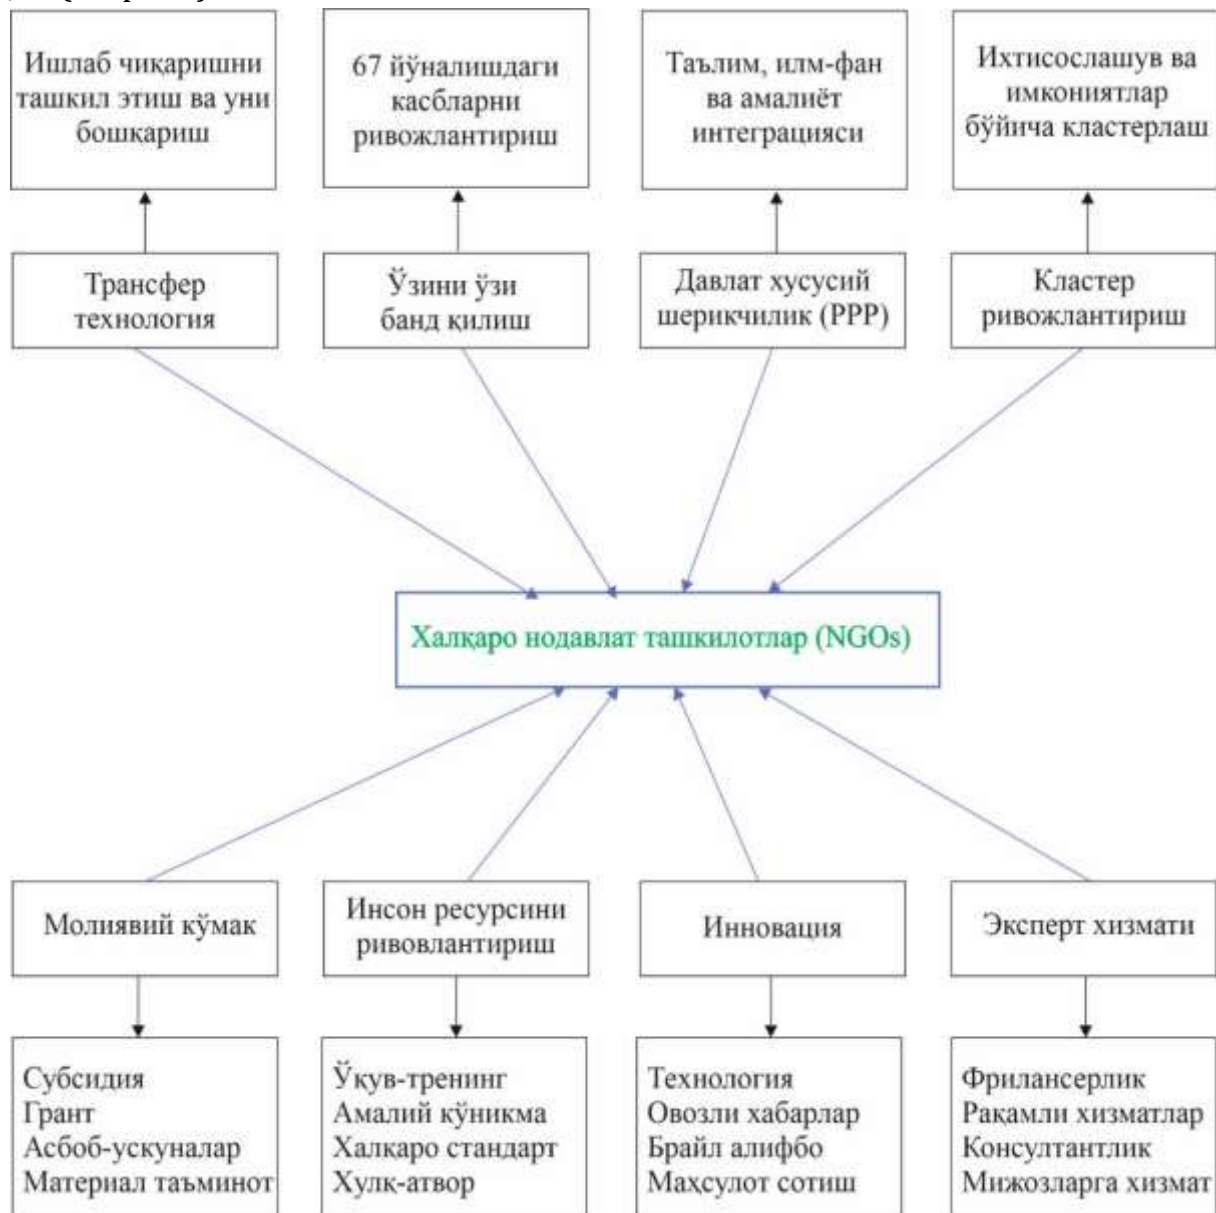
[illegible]

Ишлаб чиқаришни ташкил этиш ва уни бошқариш

67 йўналишдаги касбларни ривожлантириш

Таълим, илм-фан ва амалиёт интеграцияси

Ихтисослашув ва имкониятлар бўйича кластерлаш

Трансфер технология

Ўзини ўзи банд қилиш

Давлат хусусий шерикчилик (PPP)

Кластер ривожлантириш

Халқаро нодавлат ташкилотлар (NGOs)

Молиявий кўмак

Инсон ресурсини риволантириш

Инновация

Эксперт хизмати

Субсидия
Грант
Асбоб-ускуналар
Материал таъминот

Ўқув-тренинг
Амалий кўникма
Халқаро стандарт
Хулк-атвор

Технология
Овозли хабарлар
Брайл алифбо
Маҳсулот сотиш

Фрилансерлик
Рақамли хизматлар
Консултантлик
Мижозларга хизмат